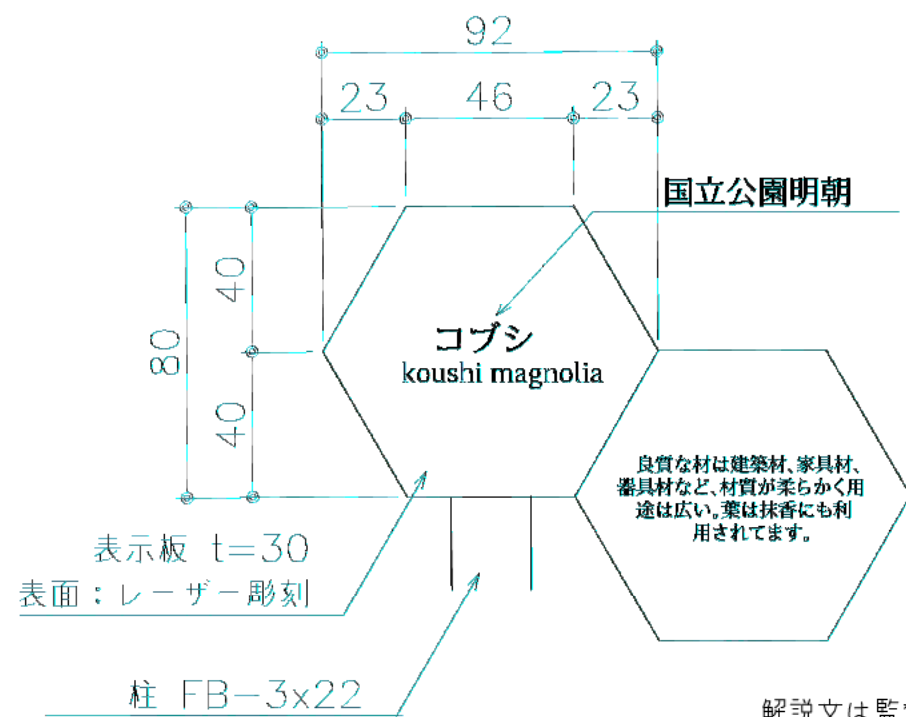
92

23

46

23

国立公園明朝

40

80

40

コブシ
koushi magnolia

良質な材は建築材、家具材、器具材など、材質が柔らかく用途は広い。葉は抹香にも利用されてます。

表示板 t=30
表面：レーザー彫刻

柱 FB−3x22

解説文は監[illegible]